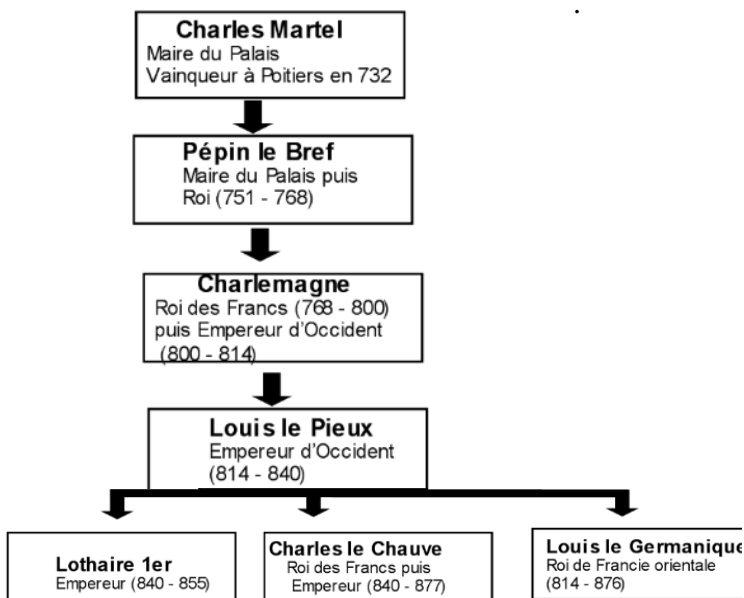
Charles Martel
Maire du Palais
Vainqueur à Poitiers en 732

Pépin le Bref
Maire du Palais puis
Roi (751 - 768)

Charlemagne
Roi des Francs (768 - 800)
puis Empereur d'Occident
(800 - 814)

Louis le Pieux
Empereur d'Occident
(814 - 840)

Lothaire 1er
Empereur (840 - 855)

Charles le Chauve
Roi des Francs puis
Empereur (840 - 877)

Louis le Germanique
Roi de Francie orientale
(814 - 876)